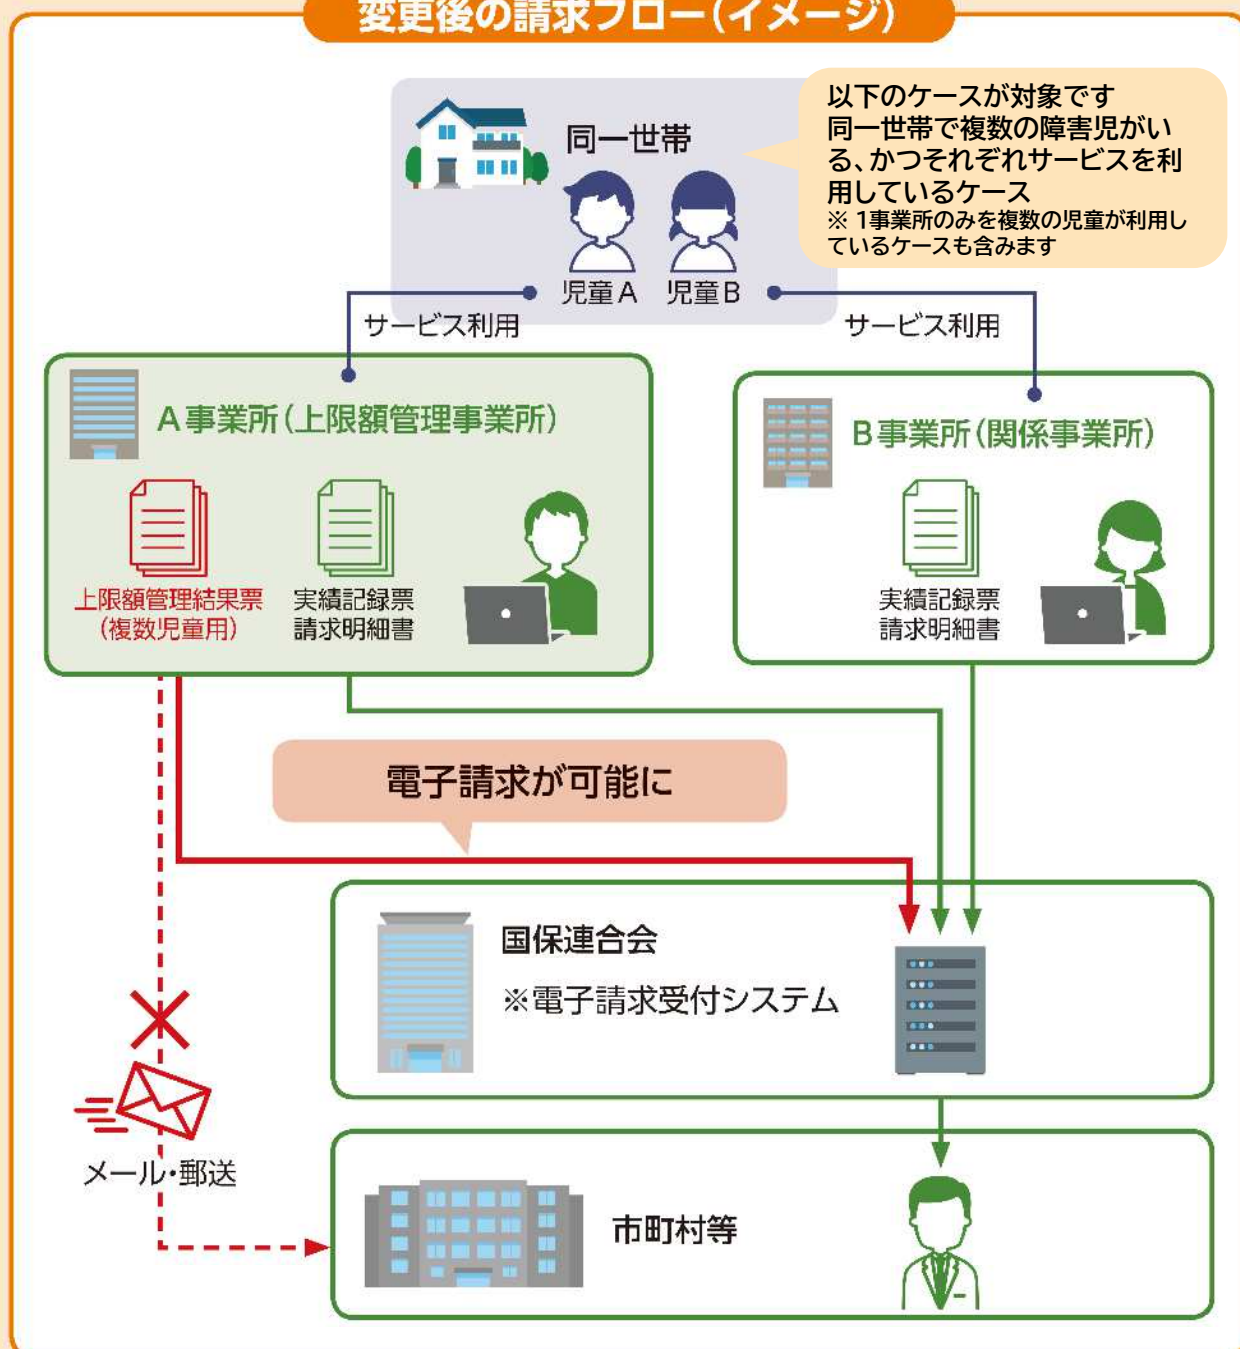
変更後の請求フロー（イメージ）

同一世帯

以下のケースが対象です
同一世帯で複数の障害児がいる、かつそれぞれサービスを利用しているケース
※ 1事業所のみを複数の児童が利用しているケースも含みます

児童A　児童B

サービス利用　サービス利用

A事業所（上限額管理事業所）

上限額管理結果票（複数児童用）

実績記録票
請求明細書

B事業所（関係事業所）

実績記録票
請求明細書

電子請求が可能に

国保連合会
※電子請求受付システム

メール・郵送

市町村等